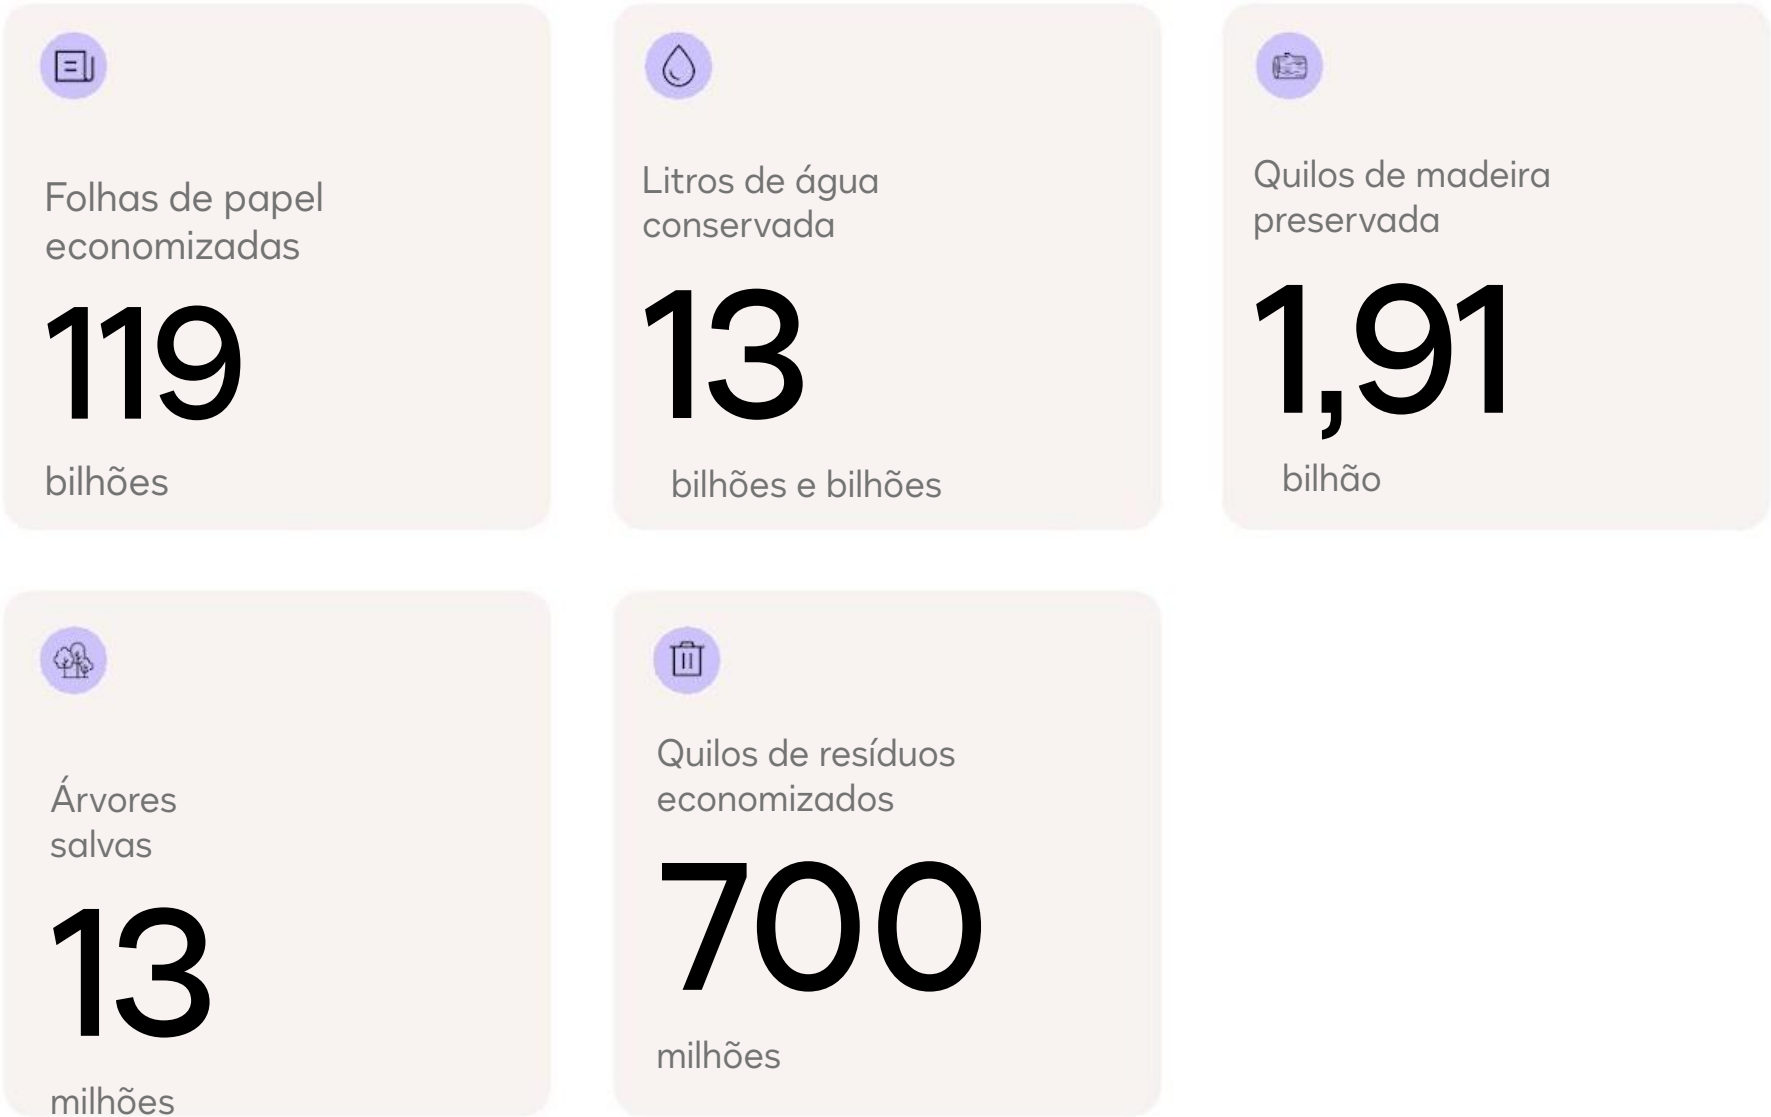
Folhas de papel economizadas

119

bilhões

Litros de água conservada

13

bilhões e bilhões

Quilos de madeira preservada

1,91

bilhão

Árvores salvas

13

milhões

Quilos de resíduos economizados

700

milhões